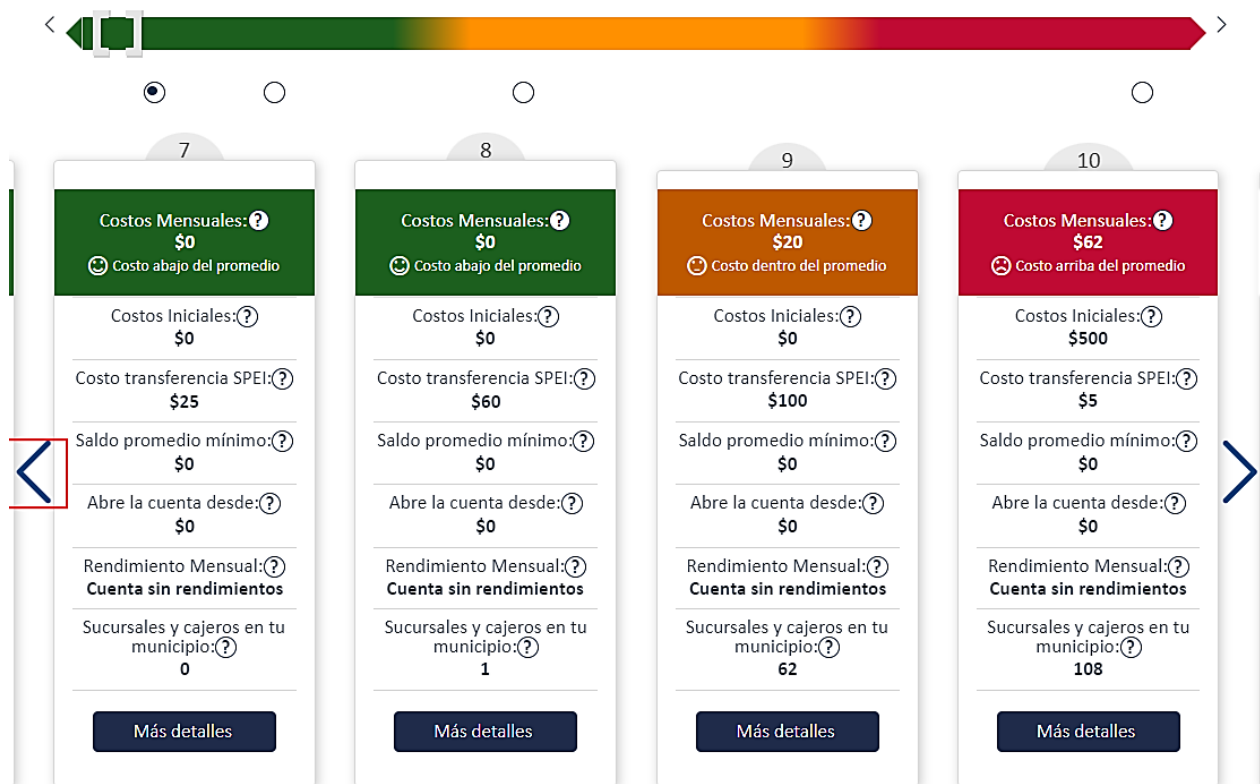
7

Costos Mensuales:?
$0
Costo abajo del promedio

Costos Iniciales:?
$0

Costo transferencia SPEI:?
$25

Saldo promedio mínimo:?
$0

Abre la cuenta desde:?
$0

Rendimiento Mensual:?
Cuenta sin rendimientos

Sucursales y cajeros en tu municipio:?
0

Más detalles

8

Costos Mensuales:?
$0
Costo abajo del promedio

Costos Iniciales:?
$0

Costo transferencia SPEI:?
$60

Saldo promedio mínimo:?
$0

Abre la cuenta desde:?
$0

Rendimiento Mensual:?
Cuenta sin rendimientos

Sucursales y cajeros en tu municipio:?
1

Más detalles

9

Costos Mensuales:?
$20
Costo dentro del promedio

Costos Iniciales:?
$0

Costo transferencia SPEI:?
$100

Saldo promedio mínimo:?
$0

Abre la cuenta desde:?
$0

Rendimiento Mensual:?
Cuenta sin rendimientos

Sucursales y cajeros en tu municipio:?
62

Más detalles

10

Costos Mensuales:?
$62
Costo arriba del promedio

Costos Iniciales:?
$500

Costo transferencia SPEI:?
$5

Saldo promedio mínimo:?
$0

Abre la cuenta desde:?
$0

Rendimiento Mensual:?
Cuenta sin rendimientos

Sucursales y cajeros en tu municipio:?
108

Más detalles